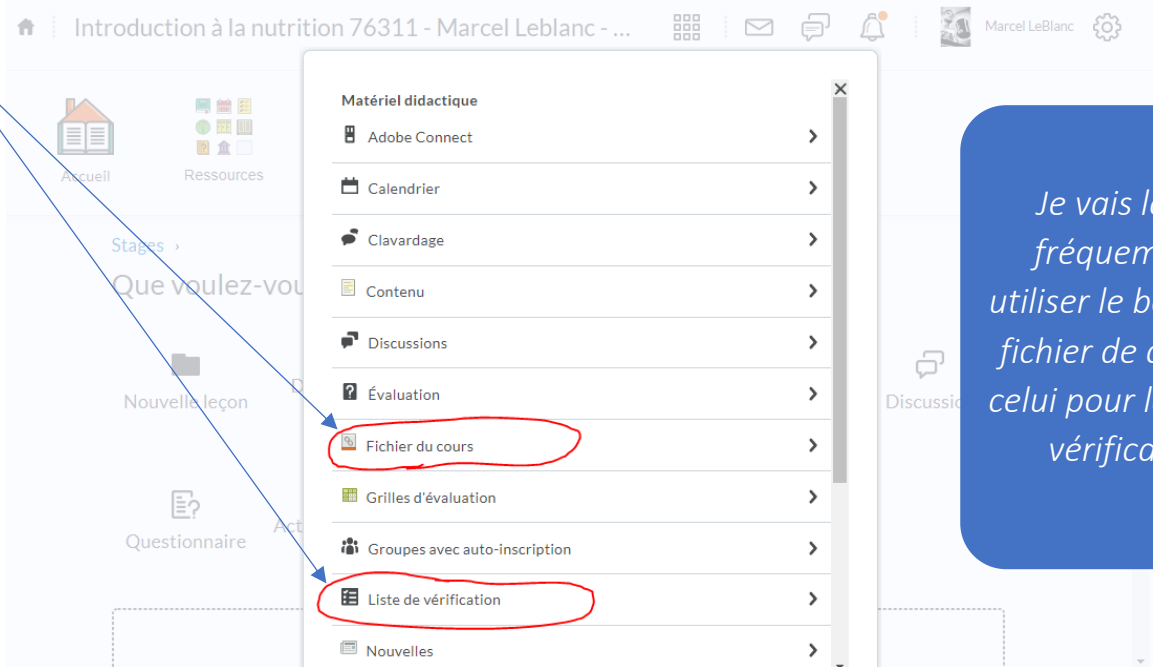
Introduction à la nutrition 76311 - Marcel Leblanc - ...

Marcel LeBlanc

Accueil

Ressources

Stages ›

Que voulez-vou

Nouvelle leçon

D

Questionnaire

Act

Discussio

Matériel didactique

Adobe Connect

Calendrier

Clavardage

Contenu

Discussions

Évaluation

Fichier du cours

Grilles d'évaluation

Groupes avec auto-inscription

Liste de vérification

Nouvelles

Je vais l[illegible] fréquem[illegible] utiliser le b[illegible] fichier de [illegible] celui pour l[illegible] vérifica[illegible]